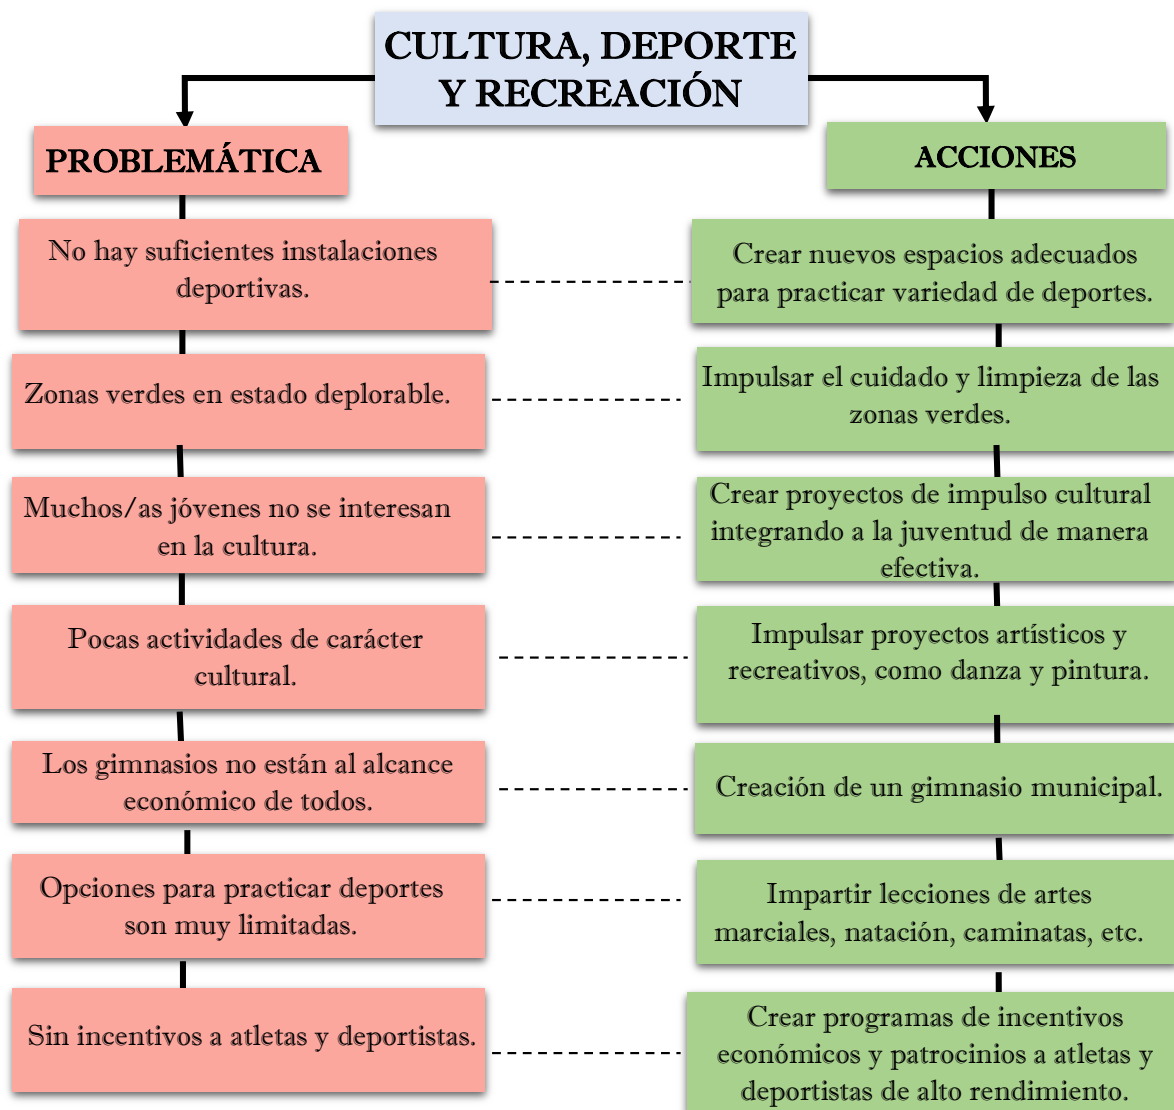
CULTURA, DEPORTE Y RECREACIÓN

PROBLEMÁTICA

ACCIONES

No hay suficientes instalaciones deportivas.

Crear nuevos espacios adecuados para practicar variedad de deportes.

Zonas verdes en estado deplorable.

Impulsar el cuidado y limpieza de las zonas verdes.

Muchos/as jóvenes no se interesan en la cultura.

Crear proyectos de impulso cultural integrando a la juventud de manera efectiva.

Pocas actividades de carácter cultural.

Impulsar proyectos artísticos y recreativos, como danza y pintura.

Los gimnasios no están al alcance económico de todos.

Creación de un gimnasio municipal.

Opciones para practicar deportes son muy limitadas.

Impartir lecciones de artes marciales, natación, caminatas, etc.

Sin incentivos a atletas y deportistas.

Crear programas de incentivos económicos y patrocinios a atletas y deportistas de alto rendimiento.